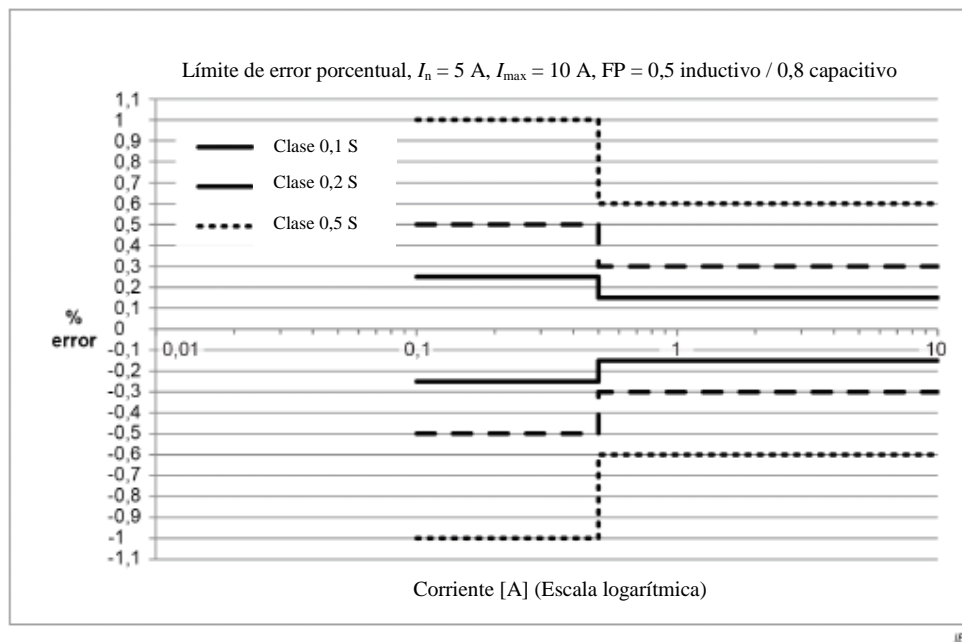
Límite de error porcentual, $I_n$ = 5 A, $I_{max}$ = 10 A, FP = 0,5 inductivo / 0,8 capacitivo

1,1
1
0,9
0,8
0,7
0,6
0,5
0,4
0,3
0,2
0,1
0
-0,1
-0,2
-0,3
-0,4
-0,5
-0,6
-0,7
-0,8
-0,9
-1
-1,1

%
error

Clase 0,1 S
Clase 0,2 S
Clase 0,5 S

0,01
0,1
1
10

Corriente [A] (Escala logarítmica)